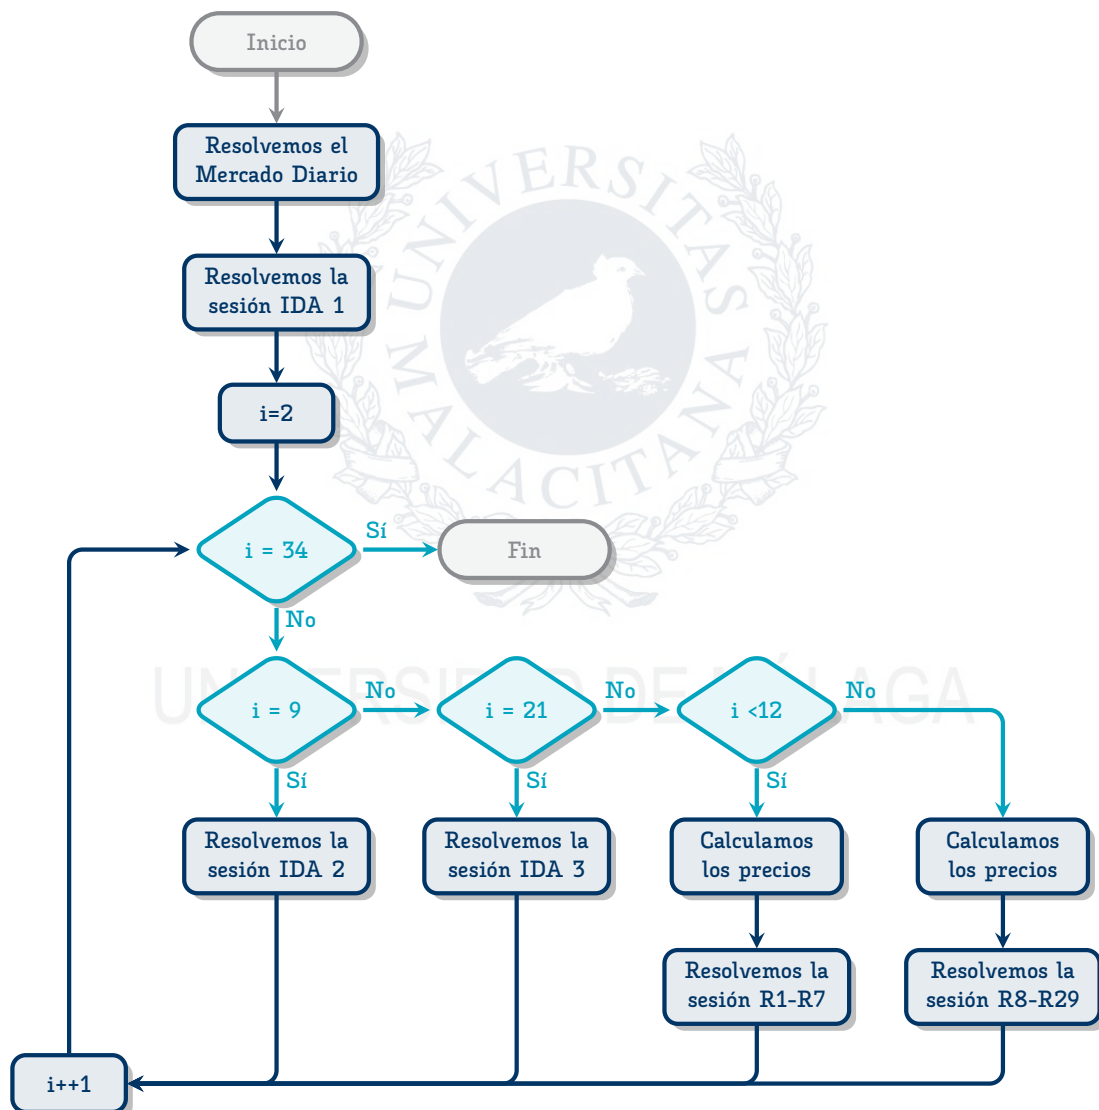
Inicio

Resolvemos el Mercado Diario

Resolvemos la sesión IDA 1

i=2

i = 34

Sí

Fin

No

i = 9

No

i = 21

No

i <12

No

Sí

Sí

Sí

Resolvemos la sesión IDA 2

Resolvemos la sesión IDA 3

Calculamos los precios

Calculamos los precios

Resolvemos la sesión R1-R7

Resolvemos la sesión R8-R29

i++1

UNIVERSITAS MALACITANA

UNIVERSIDAD DE MÁLAGA